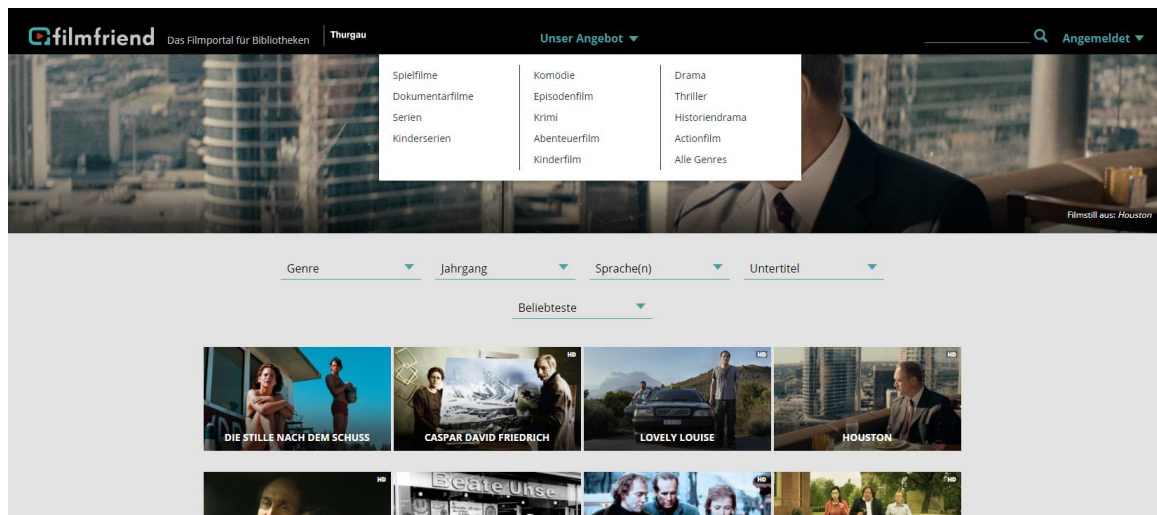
filmfriend Das Filmportal für Bibliotheken | Thurgau

Unser Angebot ▼

Angemeldet ▼

Spielfilme
Dokumentarfilme
Serien
Kinderserien

Komödie
Episodenfilm
Krimi
Abenteuerfilm
Kinderfilm

Drama
Thriller
Historiendrama
Actionfilm
Alle Genres

Filmstill aus: *Houston*

Genre ▼ Jahrgang ▼ Sprache(n) ▼ Untertitel ▼

Beliebteste ▼

DIE STILLE NACH DEM SCHUSS

HD
CASPAR DAVID FRIEDRICH

HD
LOVELY LOUISE

HD
HOUSTON

HD

Beate Uhse

HD

HD